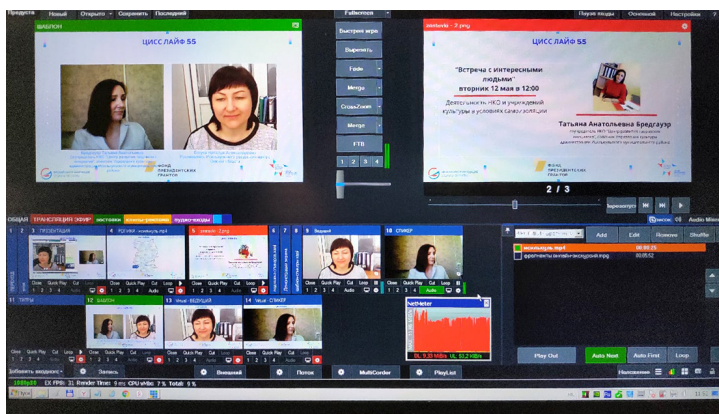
Продукты Новый Открыто Сохранить Последний Fullscreen Пауза входы Основной Настройки

ШАБЛОН

ЦИСС ЛАЙФ 55

ФОНД ПРЕЗИДЕНТСКИХ ГРАНТОВ

Быстрая игра
Вырезать
Fade
Merge
Cross Zoom
Merge
FTB
1 2 3 4

zastavka - 2.png

ЦИСС ЛАЙФ 55

"Встреча с интересными людьми"
вторник 12 мая в 12:00

Деятельность НКО и учреждений культуры в условиях самоизоляции

Татьяна Анатольевна Бредгауэр

ФОНД ПРЕЗИДЕНТСКИХ ГРАНТОВ

2 / 3

Переключить

ОБЩАЯ ТРАНСЛЯЦИЯ ЭФИР заставки наши ролики аудио входы

1 2 3 ПРЕЗЕНТАЦИЯ 4 Видео 5 zastavka - 2.png 6 7 8 9 10 СПИКЕР

Close Quick Play Cut Loop

11 ТИТРЫ 12 ШАБЛОН 13 Virtual - ВЕДУЩИЙ 14 Virtual - СПИКЕР

NetMeter

DL: 9.33 MB/s UL: 93.2 KB/s

Add Edit Remove Shuffle

00:00:25
00:05:52

Play Out Auto Next Auto First Loop

Добавить входные Запись Внешний Поток MultiCorder PlayList

FPS: 31 Render Time: 9 ms CPU vMix: 7 % Total: 9 %